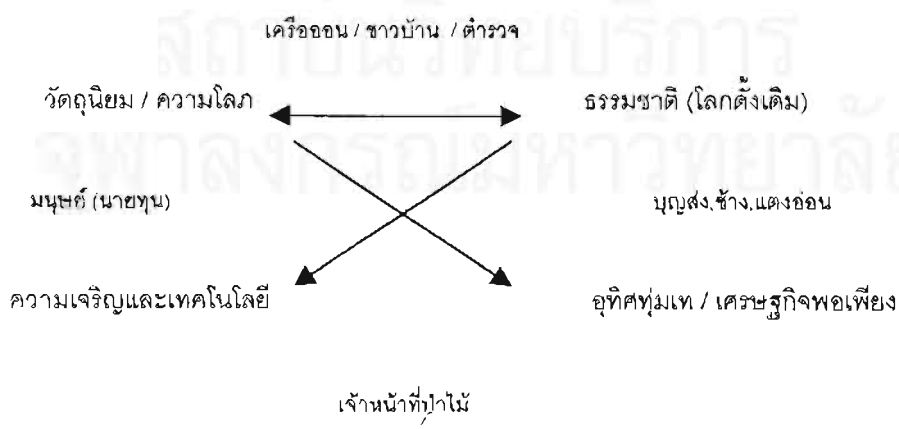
เครือออน / ชาวบ้าน / ตำรวจ

วัตถุนิยม / ความโลภ

ธรรมชาติ (โลกดั้งเดิม)

มนุษย์ (นายทุน)

บุญส่ง,ช้าง,แตงอ่อน

ความเจริญและเทคโนโลยี

อุทิศทุ่มเท / เศรษฐกิจพอเพียง

เจ้าหน้าที่ป่าไม้

สถาบันวิทยบริการ
จุฬาลงกรณ์มหาวิทยาลัย